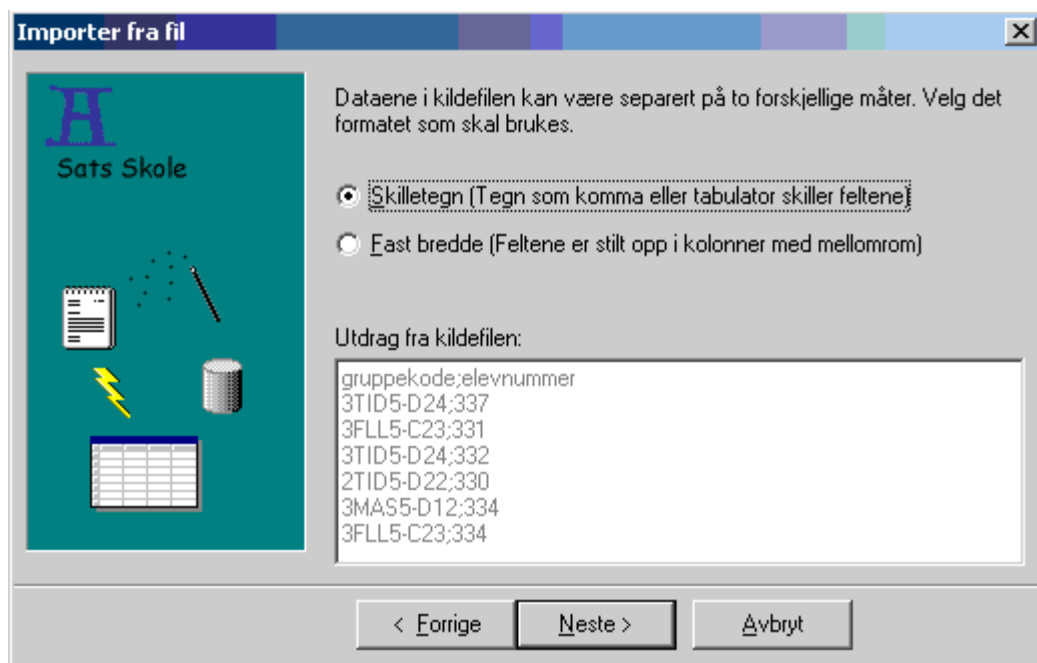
Importer fra fil

Sats Skole

Dataene i kildefilen kan være separert på to forskjellige måter. Velg det formatet som skal brukes.

Skilletegn (Tegn som komma eller tabulator skiller feltene)

Fast bredde (Feltene er stilt opp i kolonner med mellomrom)

Utdrag fra kildefilen:

gruppekode;elevnummer
3TID5-D24;337
3FLL5-C23;331
3TID5-D24;332
2TID5-D22;330
3MAS5-D12;334
3FLL5-C23;334

< Forrige
Neste >
Avbryt